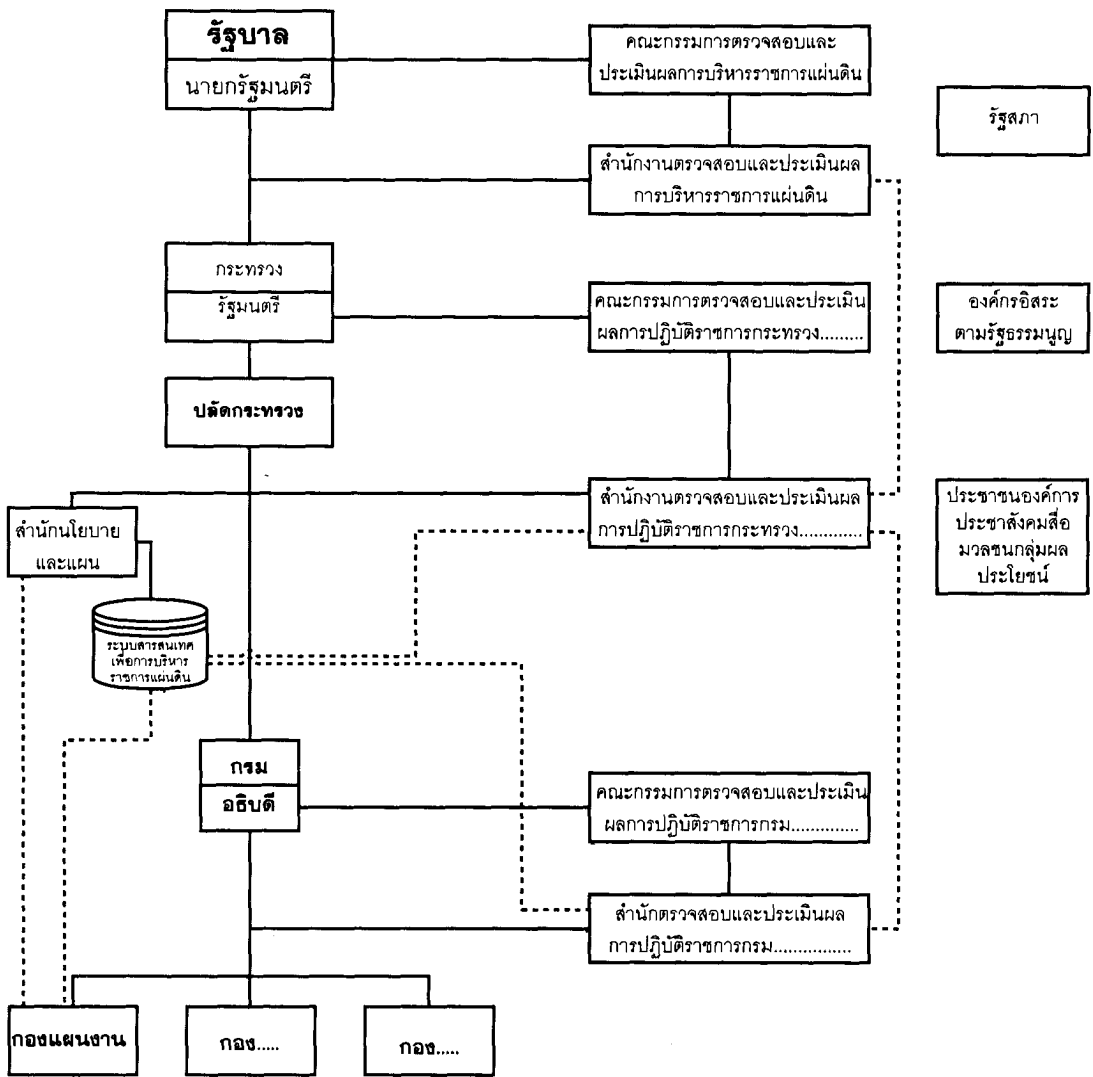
รัฐบาล
นายกรัฐมนตรี

คณะกรรมการตรวจสอบและประเมินผลการบริหารราชการแผ่นดิน

รัฐสภา

สำนักงานตรวจสอบและประเมินผลการบริหารราชการแผ่นดิน

กระทรวง
รัฐมนตรี

คณะกรรมการตรวจสอบและประเมินผลการปฏิบัติราชการกระทรวง.........

องค์กรอิสระตามรัฐธรรมนูญ

ปลัดกระทรวง

สำนักนโยบายและแผน

สำนักงานตรวจสอบและประเมินผลการปฏิบัติราชการกระทรวง............

ประชาชนองค์การประชาสังคมสื่อมวลชนกลุ่มผลประโยชน์

ระบบสารสนเทศเพื่อการบริหารราชการแผ่นดิน

กรม
อธิบดี

คณะกรรมการตรวจสอบและประเมินผลการปฏิบัติราชการกรม.............

สำนักตรวจสอบและประเมินผลการปฏิบัติราชการกรม...............

กองแผนงาน

กอง.....

กอง.....